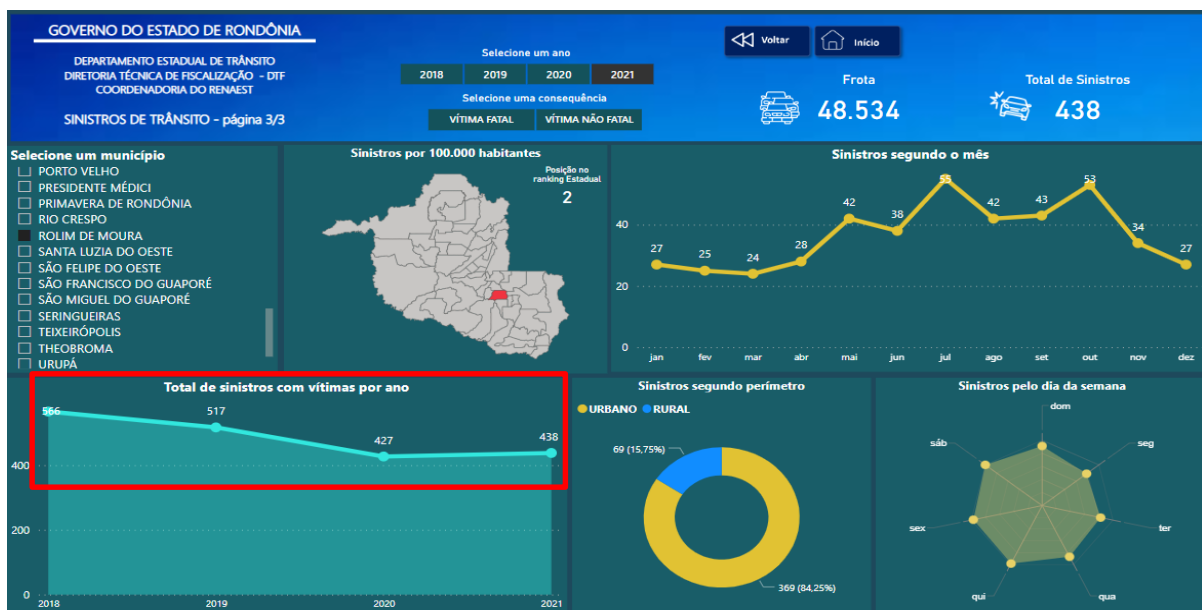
GOVERNO DO ESTADO DE RONDÔNIA

DEPARTAMENTO ESTADUAL DE TRÂNSITO
DIRETORIA TÉCNICA DE FISCALIZAÇÃO - DTF
COORDENADORIA DO RENAEST

SINISTROS DE TRÂNSITO - página 3/3

Selecione um ano
2018 2019 2020 2021

Selecione uma consequência
VÍTIMA FATAL VÍTIMA NÃO FATAL

Voltar Início

Frota
48.534

Total de Sinistros
438

Selecione um município
PORTO VELHO
PRESIDENTE MÉDICI
PRIMAVERA DE RONDÔNIA
RIO CRESPO
ROLIM DE MOURA
SANTA LUZIA DO OESTE
SÃO FELIPE DO OESTE
SÃO FRANCISCO DO GUAPORÉ
SÃO MIGUEL DO GUAPORÉ
SERINGUEIRAS
TEIXEIRÓPOLIS
THEOBROMA
URUPÁ

Sinistros por 100.000 habitantes
Posição no ranking Estadual
2

Sinistros segundo o mês
27 25 24 28 42 38 55 42 43 53 34 27
40
20
0
jan fev mar abr mai jun jul ago set out nov dez

Total de sinistros com vítimas por ano
556 517 427 438
400
200
0
2018 2019 2020 2021

Sinistros segundo perímetro
URBANO RURAL
69 (15,75%)
369 (84,25%)

Sinistros pelo dia da semana
dom
seg
ter
qua
qui
sex
sáb